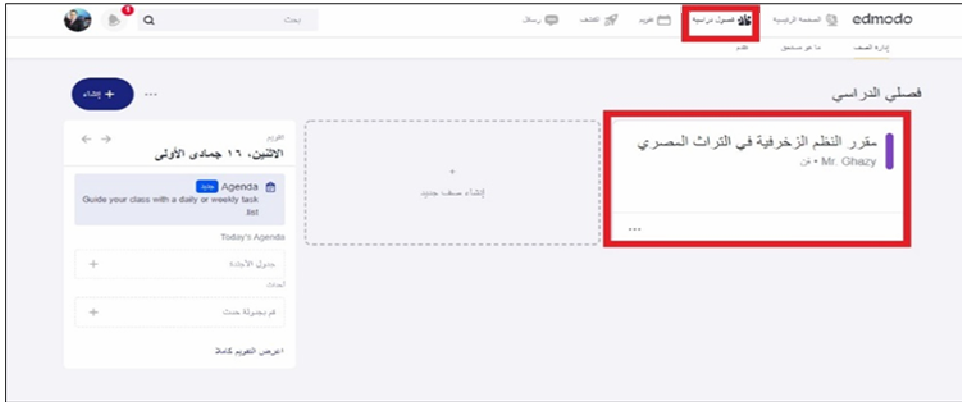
edmodo الصفحة الرئيسية فصول دراسية تقويم اكتشف رسائل بحث

إدارة الصف ما هو مستحق تقدم

فصلي الدراسي

+ إنشاء ...

مقرر النظم الزخرفية في التراث المصري
فن • Mr. Ghazy

...

+
إنشاء صف جديد

التقويم
الاثنين، ١٠ جمادى الأولى

Agenda جديد
Guide your class with a daily or weekly task list

Today's Agenda
جدول الأجندة +
الحدث
قم بجدولة حدث +

اعرض التقويم كاملا